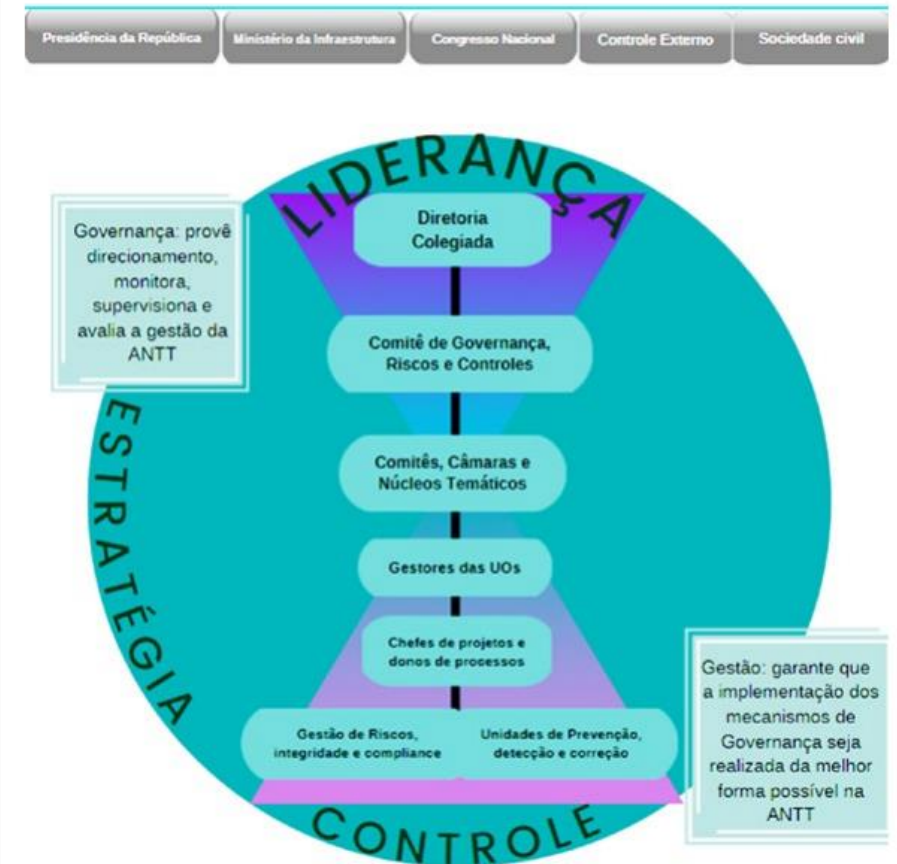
Presidência da República | Ministério da Infraestrutura | Congresso Nacional | Controle Externo | Sociedade civil

LIDERANÇA

Governança: provê direcionamento, monitora, supervisiona e avalia a gestão da ANTT

Diretoria Colegiada

Comitê de Governança, Riscos e Controles

ESTRATÉGIA

Comitês, Câmaras e Núcleos Temáticos

Gestores das UOs

Chefes de projetos e donos de processos

Gestão: garante que a implementação dos mecanismos de Governança seja realizada da melhor forma possível na ANTT

Gestão de Riscos, integridade e compliance

Unidades de Prevenção, detecção e correção

CONTROLE